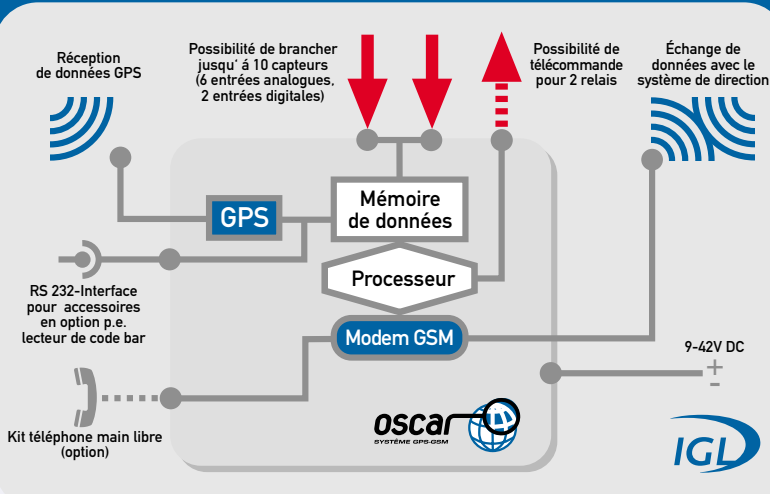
Réception de données GPS

Possibilité de brancher jusqu' à 10 capteurs (6 entrées analogues, 2 entrées digitales)

Possibilité de télécommande pour 2 relais

Échange de données avec le système de direction

GPS

Mémoire de données

Processeur

Modem GSM

RS 232-Interface pour accessoires en option p.e. lecteur de code bar

9-42V DC

+

-

Kit téléphone main libre (option)

oscar
SYSTÈME GPS-GSM

IGL